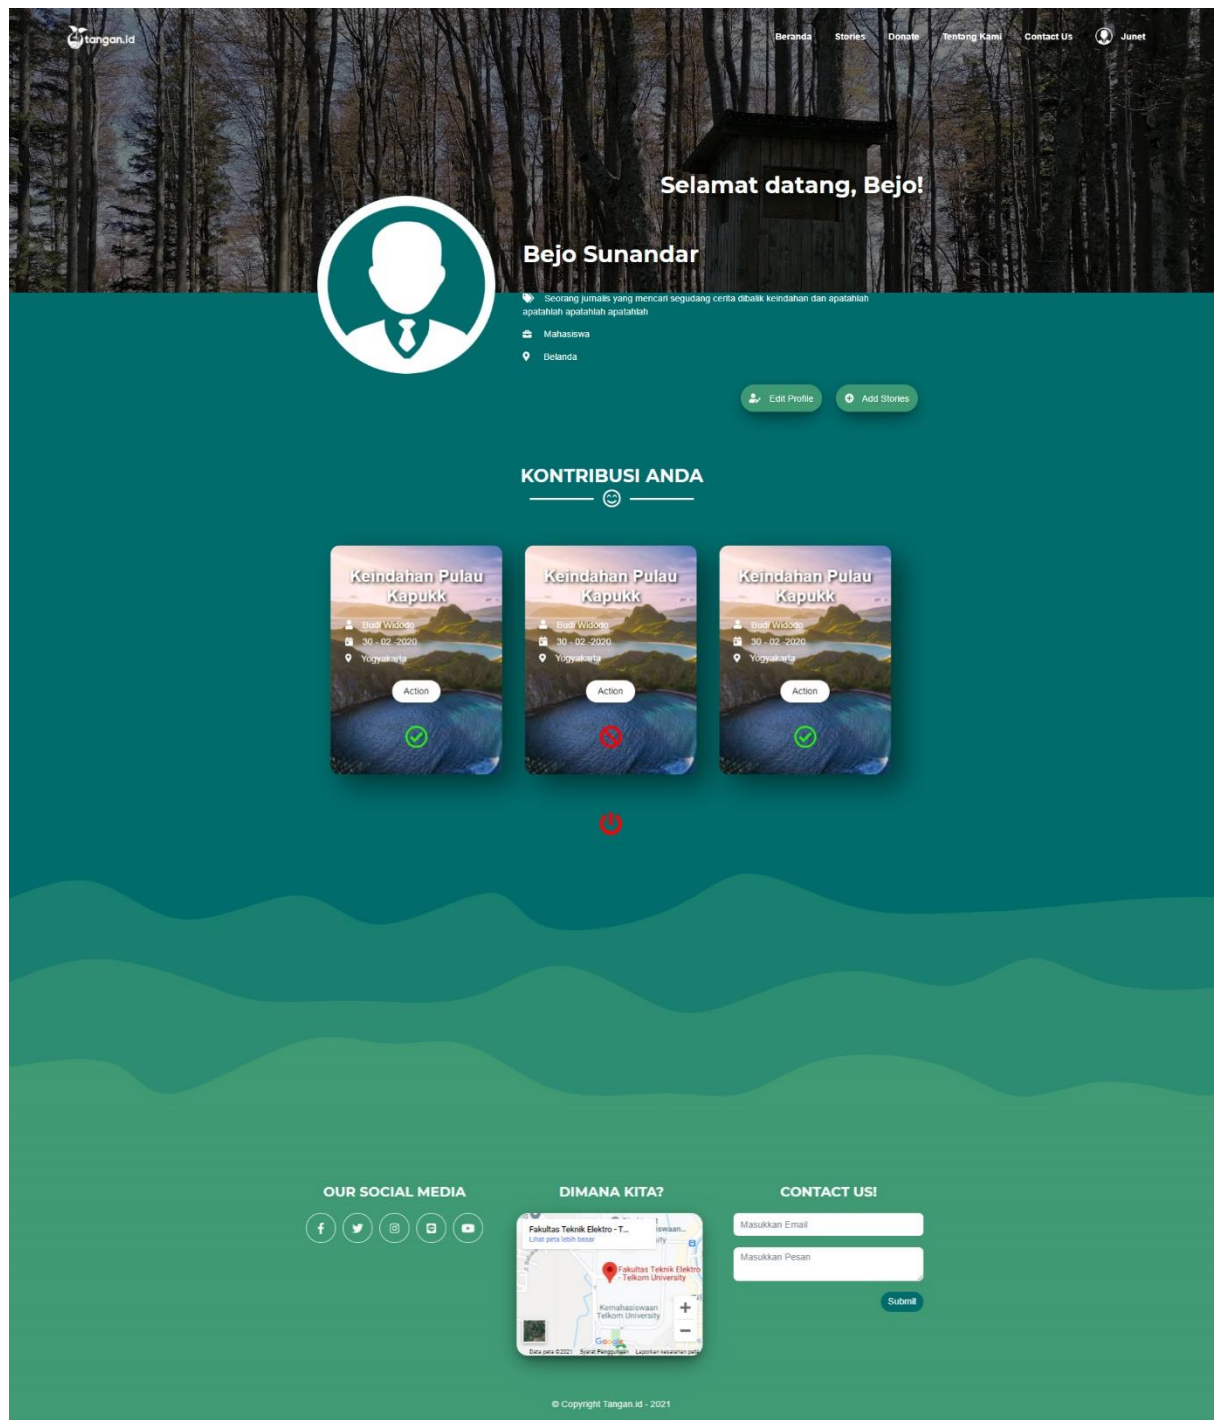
tangan.id

Beranda Stories Donate Tentang Kami Contact Us Junet

Selamat datang, Bejo!

Bejo Sunandar

Seorang jurnalis yang mencari segudang cerita dibalik keindahan dan apatahlah apatahlah apatahlah apatahlah

Mahasiswa

Belanda

Edit Profile Add Stories

KONTRIBUSI ANDA

Keindahan Pulau Kapukk
Budi Widodo
30 - 02 -2020
Yogyakarta
Action

Keindahan Pulau Kapukk
Budi Widodo
30 - 02 -2020
Yogyakarta
Action

Keindahan Pulau Kapukk
Budi Widodo
30 - 02 -2020
Yogyakarta
Action

OUR SOCIAL MEDIA

DIMANA KITA?

Fakultas Teknik Elektro - T...
Lihat peta lebih besar
Fakultas Teknik Elektro - Telkom University
Kemahasiswaan Telkom University
Google
Data peta ©2021 Syarat Penggunaan Laporkan kesalahan peta

CONTACT US!

Masukkan Email

Masukkan Pesan

Submit

© Copyright Tangan.id - 2021